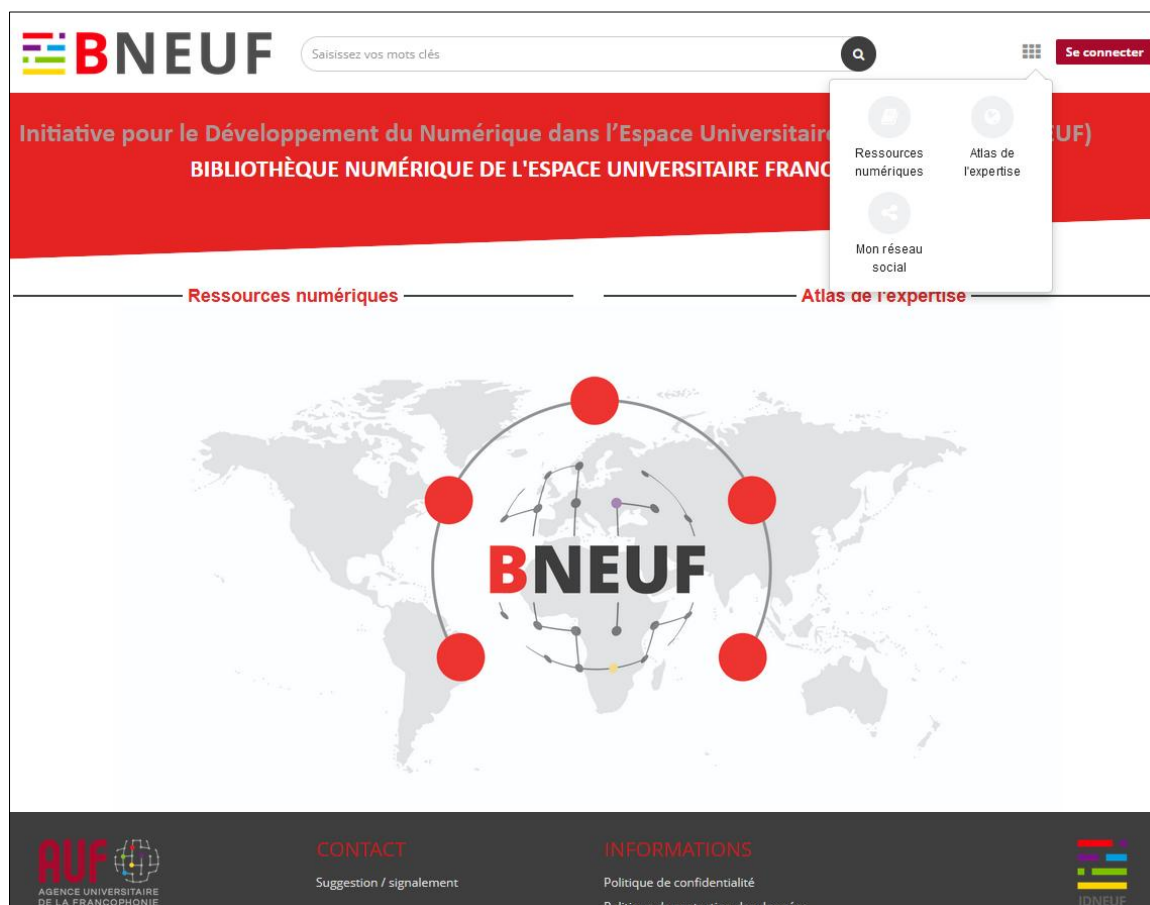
BNEUF

Saisissez vos mots clés

Se connecter

Initiative pour le Développement du Numérique dans l'Espace Universitair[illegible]UF)
BIBLIOTHÈQUE NUMÉRIQUE DE L'ESPACE UNIVERSITAIRE FRANC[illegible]

Ressources numériques

Atlas de l'expertise

Mon réseau social

Ressources numériques

Atlas de l'expertise

BNEUF

AUF
AGENCE UNIVERSITAIRE DE LA FRANCOPHONIE

CONTACT
Suggestion / signalement

INFORMATIONS
Politique de confidentialité
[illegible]

IDNEUF